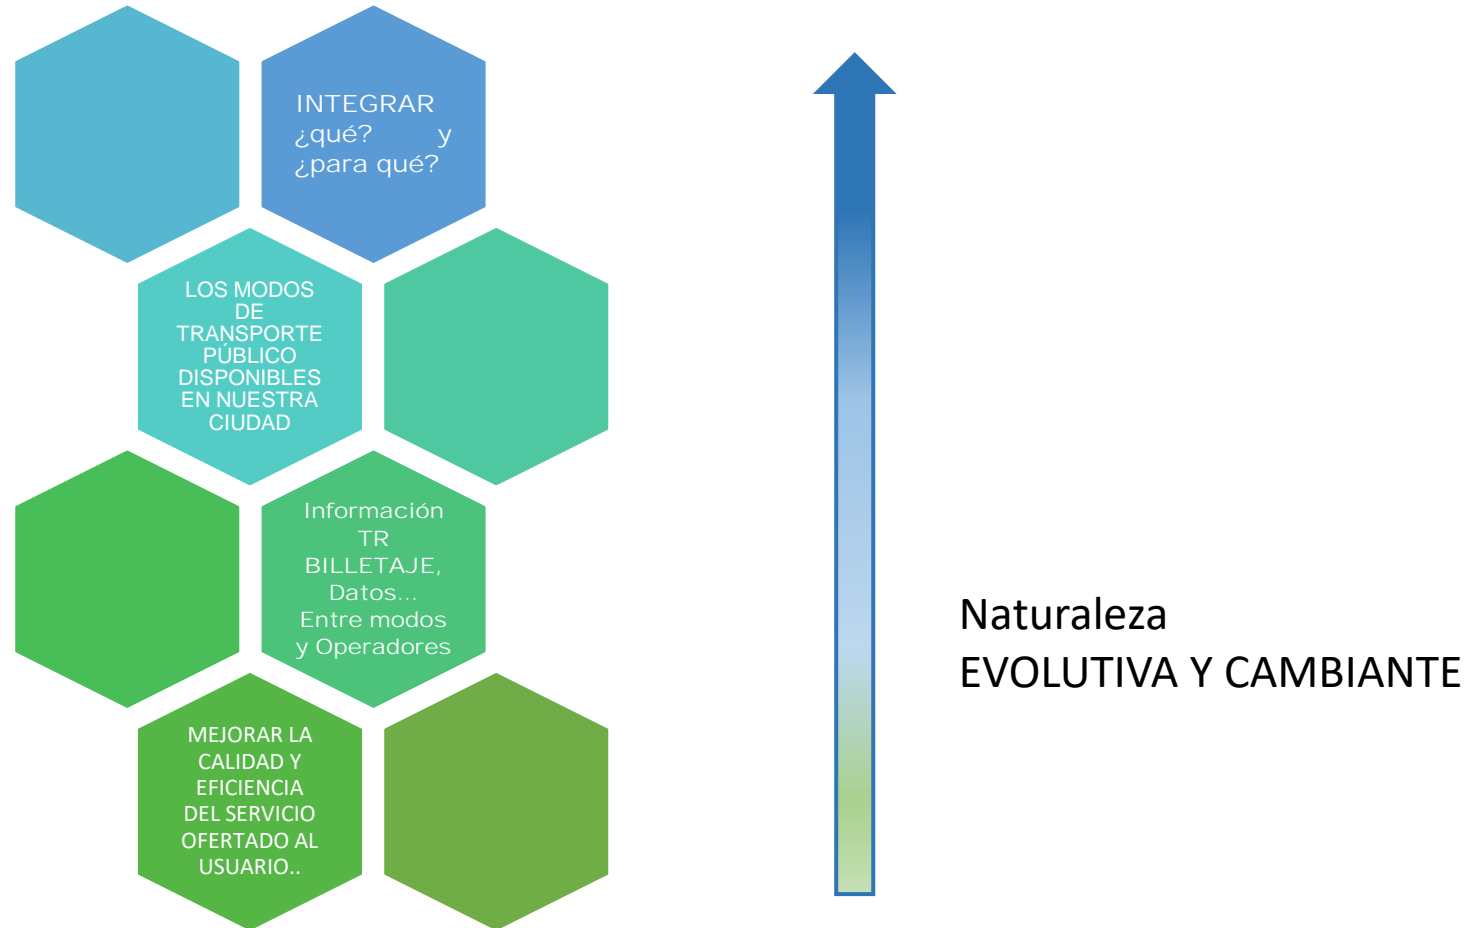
INTEGRAR ¿qué? y ¿para qué?

LOS MODOS DE TRANSPORTE PÚBLICO DISPONIBLES EN NUESTRA CIUDAD

Información TR BILLETAJE, Datos… Entre modos y Operadores

MEJORAR LA CALIDAD Y EFICIENCIA DEL SERVICIO OFERTADO AL USUARIO..

Naturaleza
EVOLUTIVA Y CAMBIANTE